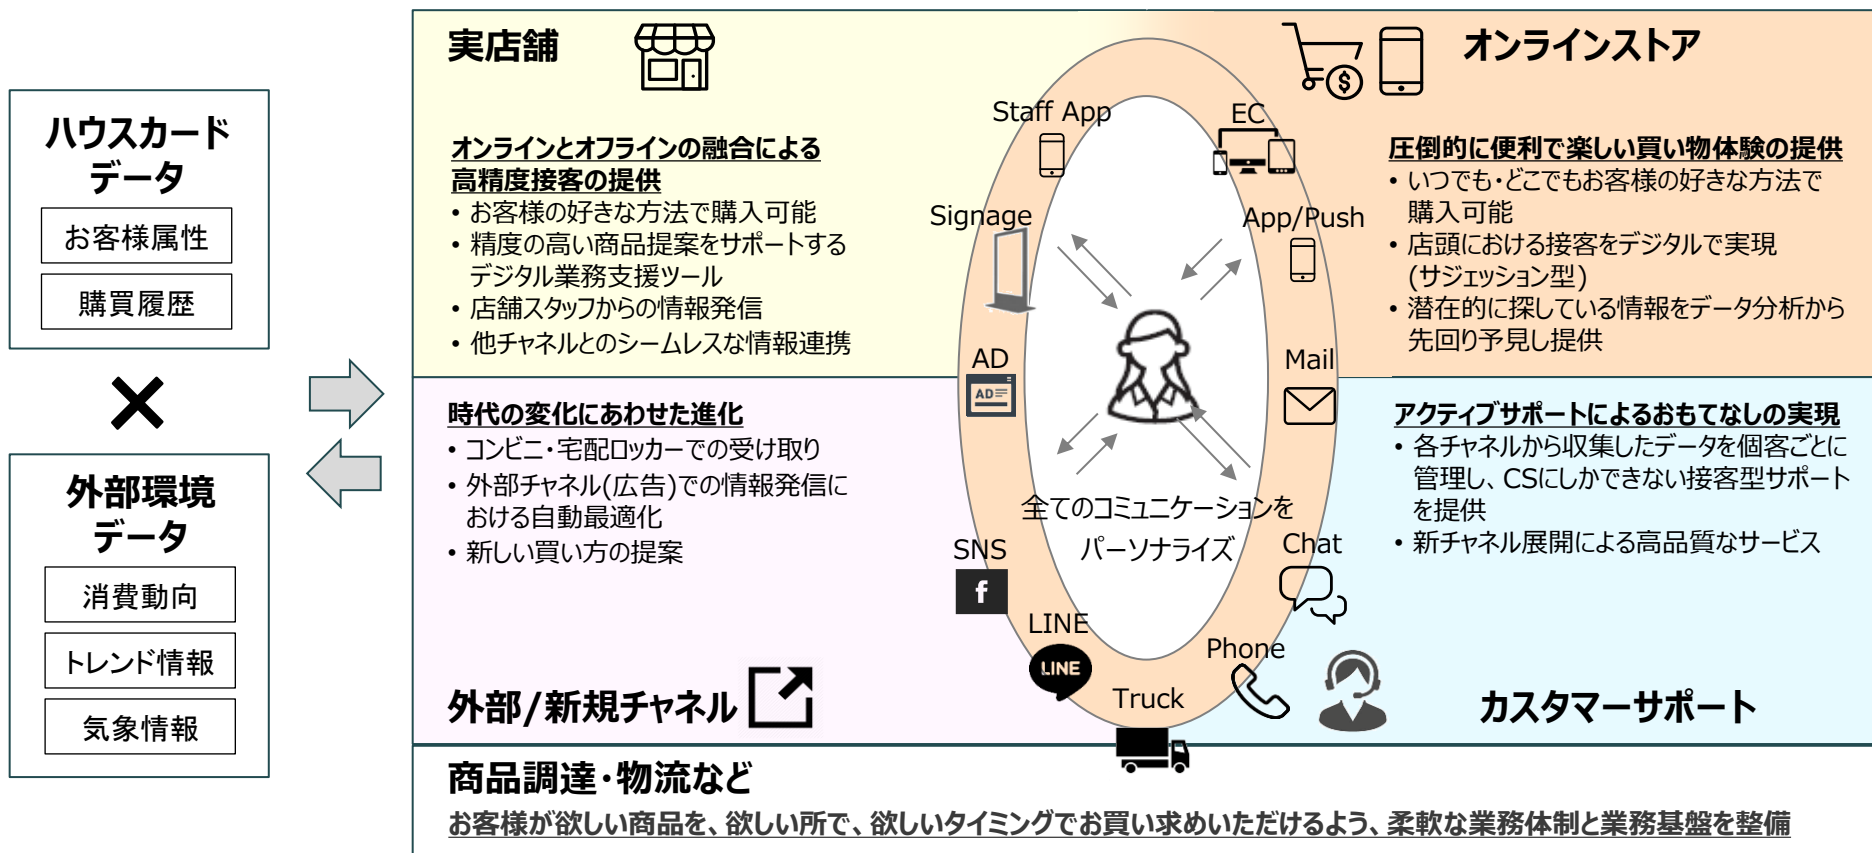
ハウスカードデータ

お客様属性

購買履歴

×

外部環境データ

消費動向

トレンド情報

気象情報

実店舗

オンラインとオフラインの融合による高精度接客の提供
• お客様の好きな方法で購入可能
• 精度の高い商品提案をサポートするデジタル業務支援ツール
• 店舗スタッフからの情報発信
• 他チャネルとのシームレスな情報連携

オンラインストア

圧倒的に便利で楽しい買い物体験の提供
• いつでも･どこでもお客様の好きな方法で購入可能
• 店頭における接客をデジタルで実現(サジェッション型)
• 潜在的に探している情報をデータ分析から先回り予見し提供

Staff App

EC

Signage

App/Push

AD

Mail

全てのコミュニケーションをパーソナライズ

SNS

Chat

LINE

Phone

Truck

時代の変化にあわせた進化
• コンビニ･宅配ロッカーでの受け取り
• 外部チャネル(広告)での情報発信における自動最適化
• 新しい買い方の提案

外部/新規チャネル

アクティブサポートによるおもてなしの実現
• 各チャネルから収集したデータを個客ごとに管理し、CSにしかできない接客型サポートを提供
• 新チャネル展開による高品質なサービス

カスタマーサポート

商品調達･物流など

お客様が欲しい商品を、欲しい所で、欲しいタイミングでお買い求めいただけるよう、柔軟な業務体制と業務基盤を整備